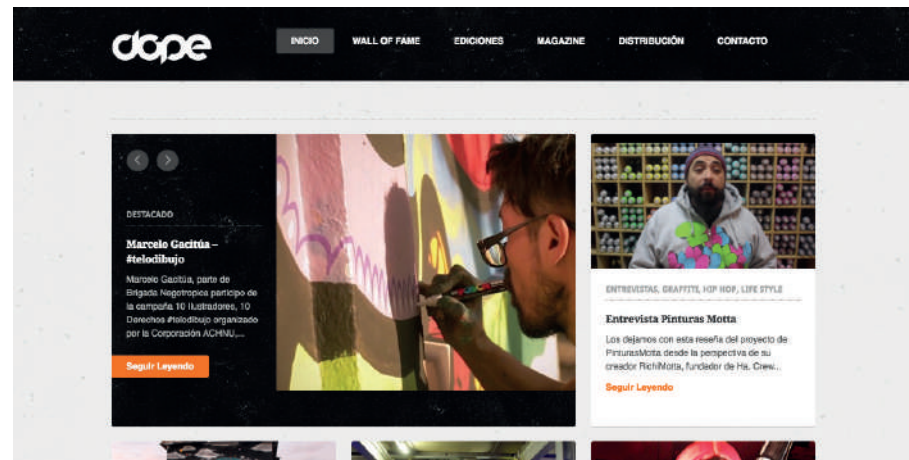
dope

INICIO WALL OF FAME EDICIONES MAGAZINE DISTRIBUCIÓN CONTACTO

DESTACADO

Marcelo Gacitúa – #telodibujo

Marcelo Gacitúa, parte de Brigada Negotropica participo de la campaña 10 Ilustradores, 10 Derechos #telodibujo organizado por la Corporación ACHNU,...

Seguir Leyendo

ENTREVISTAS, GRAFFITI, HIP HOP, LIFE STYLE

Entrevista Pinturas Motta

Los dejamos con esta reseña del proyecto de PinturasMotta desde la perspectiva de su creador RichiMotta, fundador de Ha. Crew...

Seguir Leyendo